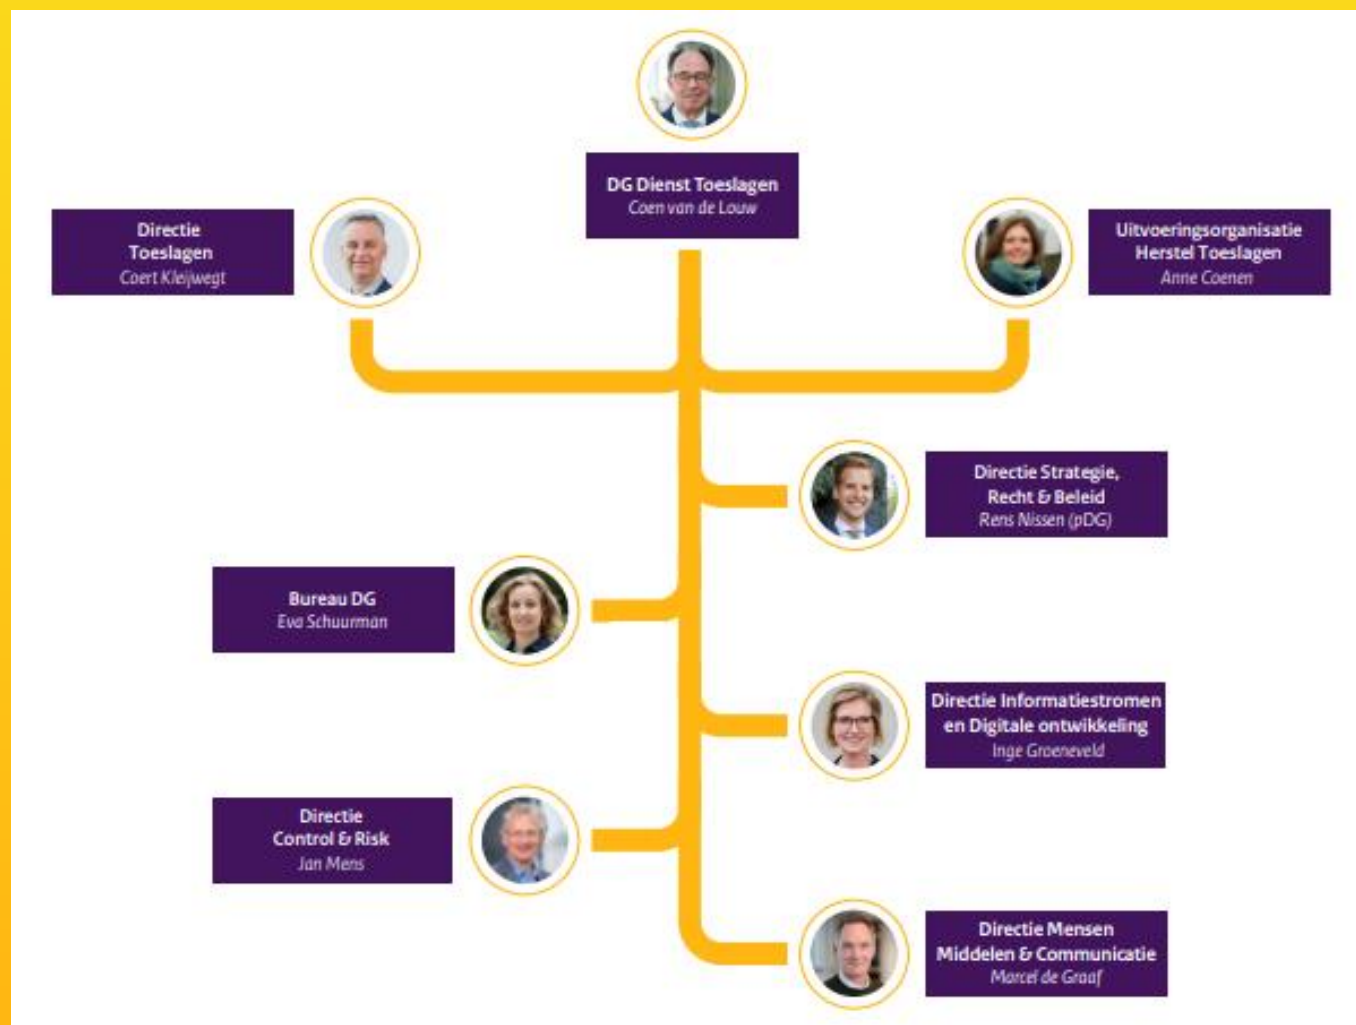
DG Dienst Toeslagen
Coen van de Louw

Directie Toeslagen
Coert Kleijwegt

Uitvoeringsorganisatie Herstel Toeslagen
Anne Coenen

Directie Strategie, Recht & Beleid
Rens Nissen (pDG)

Bureau DG
Eva Schuurman

Directie Informatiestromen en Digitale ontwikkeling
Inge Groeneveld

Directie Control & Risk
Jan Mens

Directie Mensen Middelen & Communicatie
Marcel de Graaf